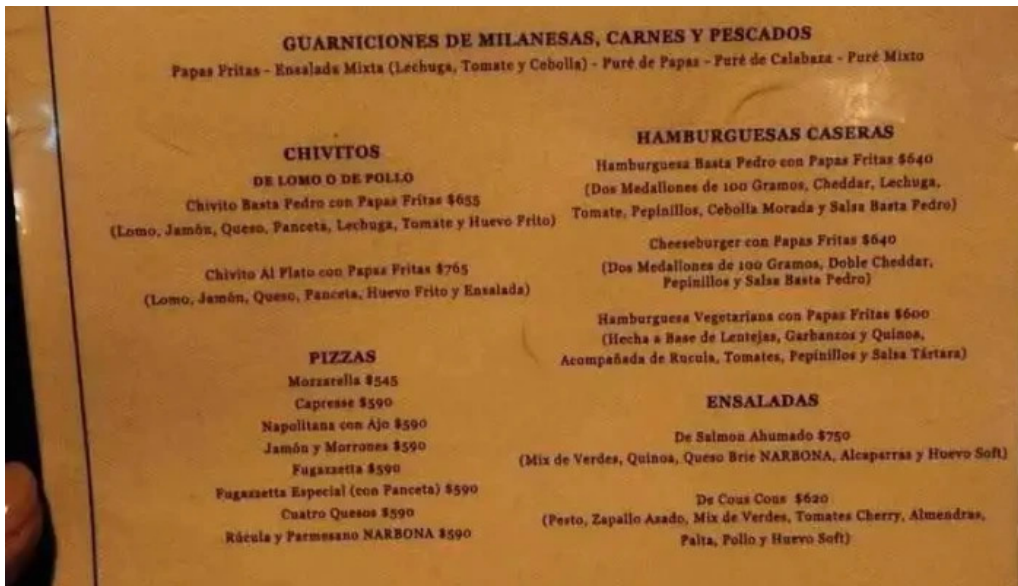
GUARNICIONES DE MILANESAS, CARNES Y PESCADOS
Papas Fritas - Ensalada Mixta (Lechuga, Tomate y Cebolla) - Puré de Papas - Puré de Calabaza - Puré Mixto

CHIVITOS
DE LOMO O DE POLLO
Chivito Basta Pedro con Papas Fritas $655
(Lomo, Jamón, Queso, Panceta, Lechuga, Tomate y Huevo Frito)

Chivito Al Plato con Papas Fritas $765
(Lomo, Jamón, Queso, Panceta, Huevo Frito y Ensalada)

PIZZAS
Mozzarella $545
Capresse $590
Napolitana con Ajo $590
Jamón y Morrones $590
Fugazzetta $590
Fugazzetta Especial (con Panceta) $590
Cuatro Quesos $590
Rúcula y Parmesano NARBONA $590

HAMBURGUESAS CASERAS
Hamburguesa Basta Pedro con Papas Fritas $640
(Dos Medallones de 100 Gramos, Cheddar, Lechuga, Tomate, Pepinillos, Cebolla Morada y Salsa Basta Pedro)

Cheeseburger con Papas Fritas $640
(Dos Medallones de 100 Gramos, Doble Cheddar, Pepinillos y Salsa Basta Pedro)

Hamburguesa Vegetariana con Papas Fritas $600
(Hecha a Base de Lentejas, Garbanzos y Quinoa, Acompañada de Rucula, Tomates, Pepinillos y Salsa Tártara)

ENSALADAS
De Salmon Ahumado $750
(Mix de Verdes, Quinoa, Queso Brie NARBONA, Alcaparras y Huevo Soft)

De Cous Cous $620
(Pesto, Zapallo Asado, Mix de Verdes, Tomates Cherry, Almendras, Palta, Pollo y Huevo Soft)